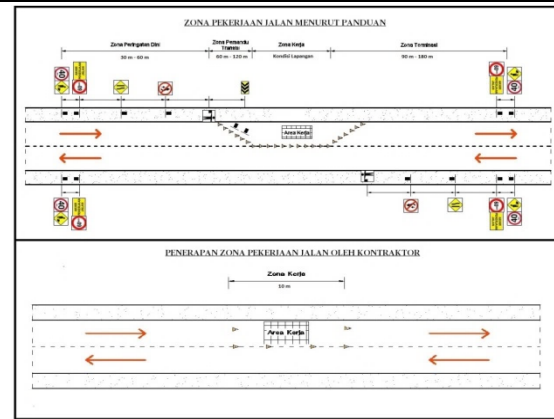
ZONA PEKERJAAN JALAN MENURUT PANDUAN

Zona Peringatan Dini
30 m - 60 m

Zona Pemandu Transisi
60 m - 120 m

Zona Kerja
Kondisi Lapangan

Zona Terminasi
30 m - 180 m

40

40

Area Kerja

40

40

PENERAPAN ZONA PEKERJAAN JALAN OLEH KONTRAKTOR

Zona Kerja
10 m

Area Kerja